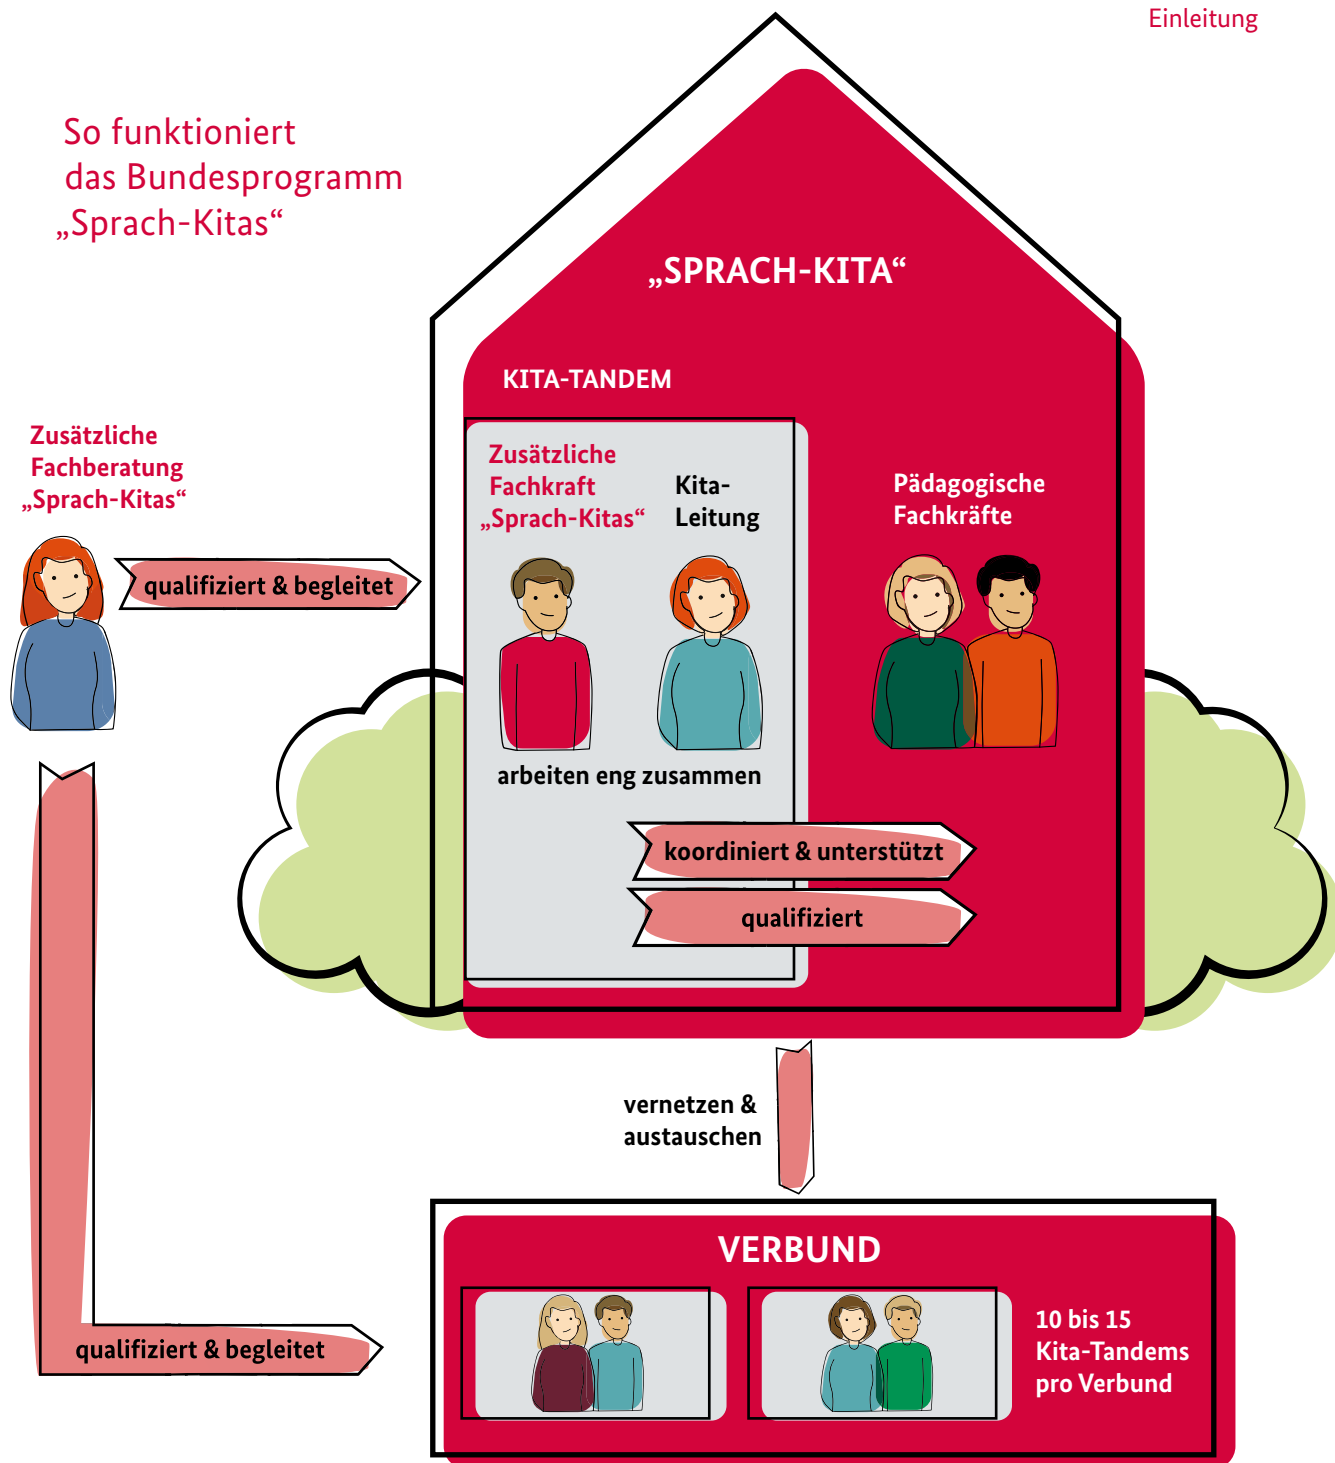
Einleitung

So funktioniert das Bundesprogramm „Sprach-Kitas“

„SPRACH-KITA“

KITA-TANDEM

Zusätzliche Fachberatung „Sprach-Kitas“

qualifiziert & begleitet

Zusätzliche Fachkraft „Sprach-Kitas“

Kita-Leitung

Pädagogische Fachkräfte

arbeiten eng zusammen

koordiniert & unterstützt

qualifiziert

vernetzen & austauschen

VERBUND

qualifiziert & begleitet

10 bis 15 Kita-Tandems pro Verbund